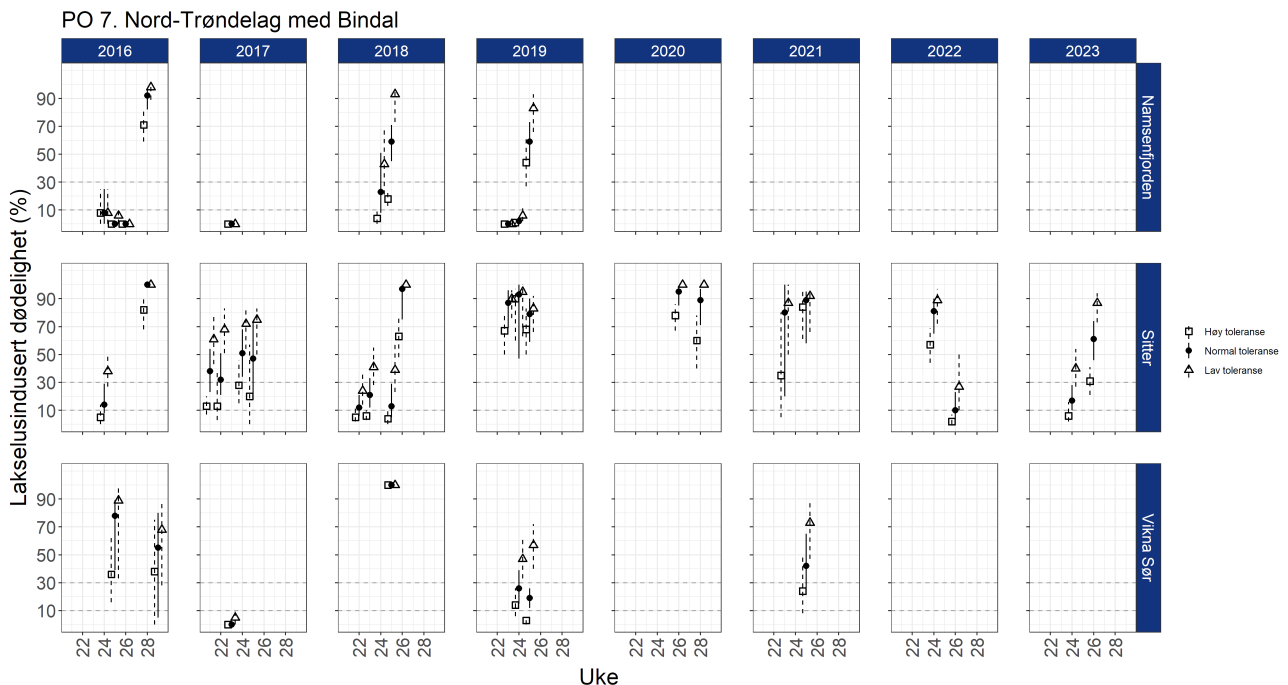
PO 7. Nord-Trøndelag med Bindal

2016
2017
2018
2019
2020
2021
2022
2023

Namsenfjorden
Sitter
Vikna Sør

Lakselusindusert dødelighet (%)

90
70
50
30
10

22 24 26 28

Uke

Høy toleranse
Normal toleranse
Lav toleranse